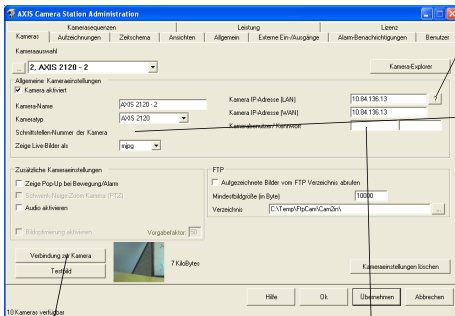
AXIS Camera Station Administration

Kamerasequenzen | Leistung | Lizenz
Kameras | Aufzeichnungen | Zeitschema | Ansichten | Allgemein | Externe Ein-/Ausgänge | Alarm-Benachrichtigungen | Benutzer

Kameraauswahl
... 2, AXIS 2120 - 2
Kamera-Explorer

Allgemeine Kameraeinstellungen
Kamera aktiviert
Kamera-Name AXIS 2120 - 2
Kameratyp AXIS 2120
Schnittstellen-Nummer der Kamera
Zeige Live-Bilder als mjpg
Kamera IP-Adresse (LAN) 10.84.136.13
Kamera IP-Adresse (WAN) 10.84.136.13
Kamerabenutzer / Kennwort

Zusätzliche Kameraeinstellungen
Zeige Pop-Up bei Bewegung/Alarm
Schwenk-Neige-Zoom-Kamera (PTZ)
Audio aktivieren
Bildoptimierung aktivieren
Vergabefaktor 50

FTP
Aufgezeichnete Bilder vom FTP Verzeichnis abrufen
Mindestbildgröße (in Byte) 10000
Verzeichnis C:\Temp\FtpCam\Cam2in\

Verbindung zur Kamera
Testbild
7 KiloBytes
Kameraeinstellungen löschen

Hilfe | Ok | Übernehmen | Abbrechen

10 Kameras verfügbar